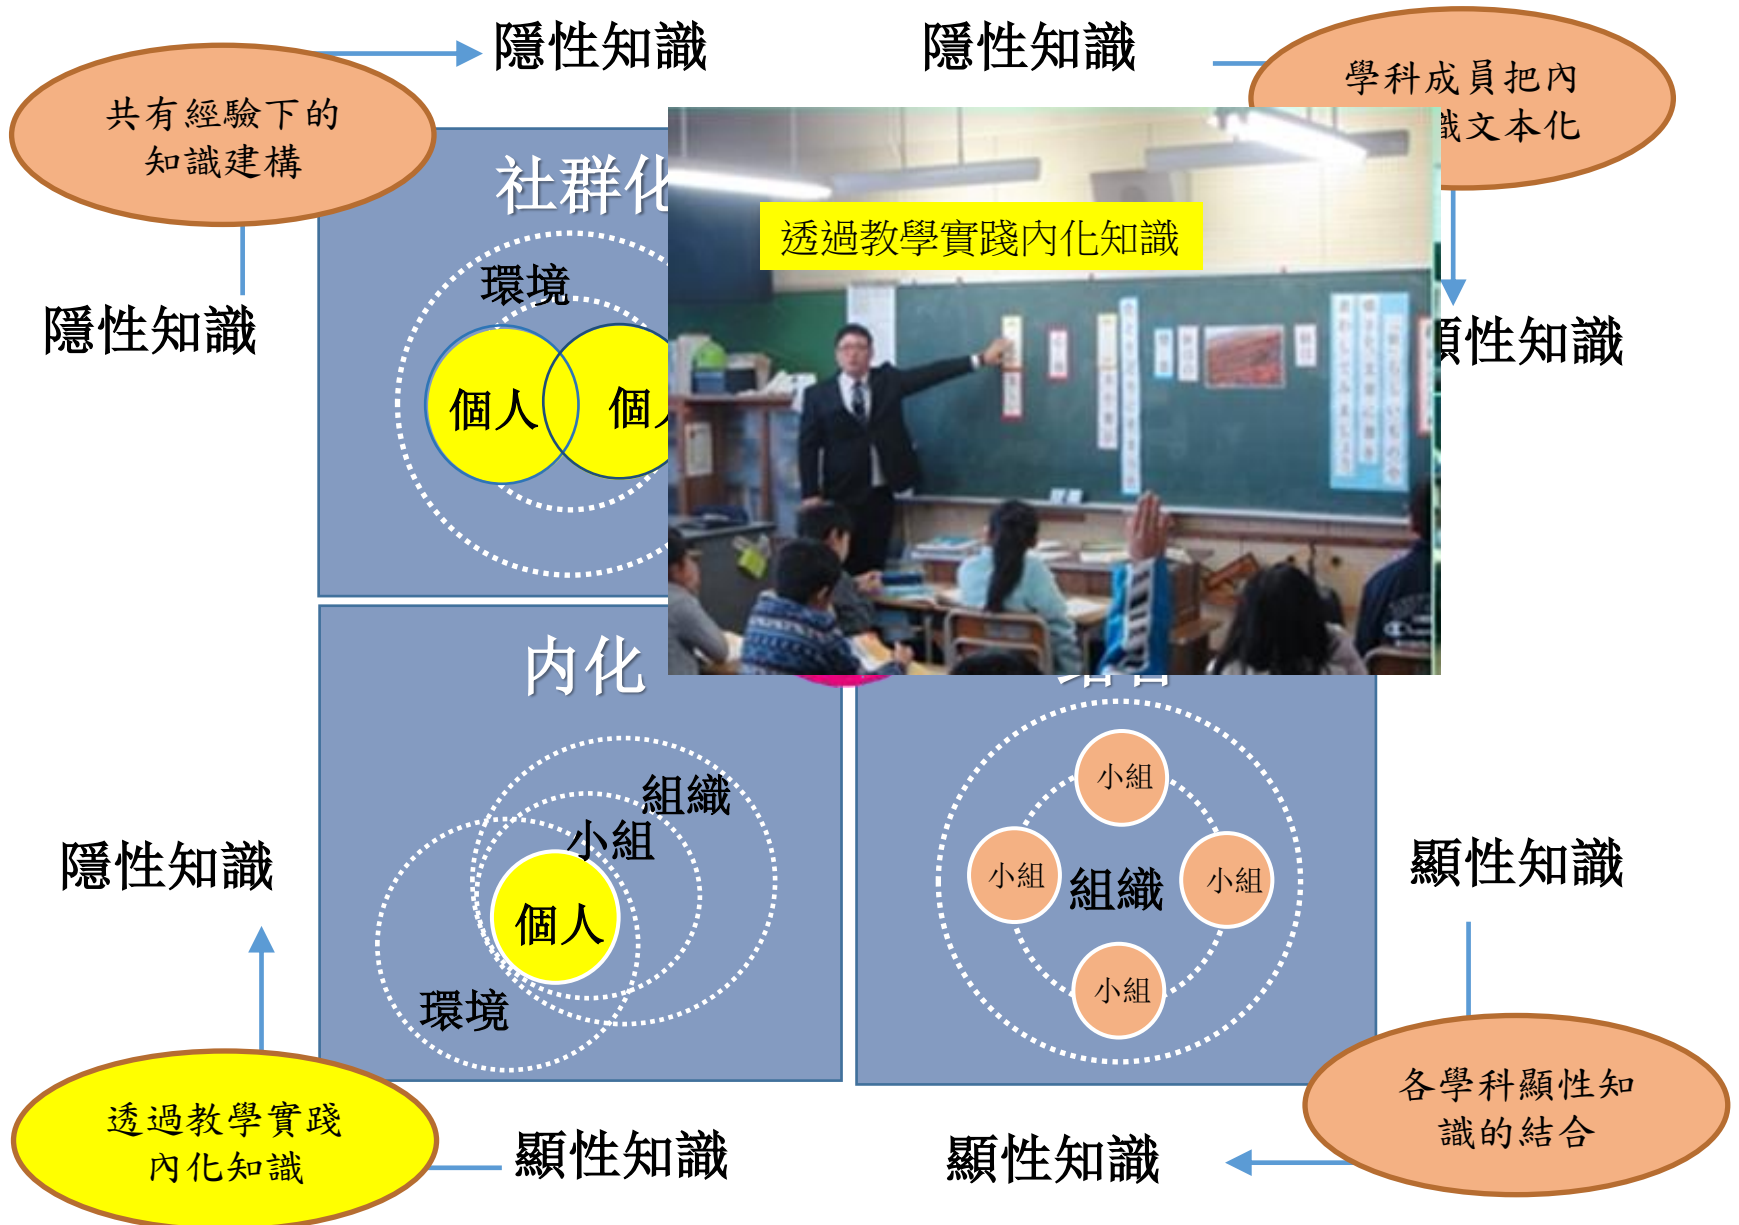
隱性知識

隱性知識

共有經驗下的知識建構

學科成員把內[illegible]識文本化

社群化

透過教學實踐內化知識

環境

個人

個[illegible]

隱性知識

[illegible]顯性知識

內化

組織

小組

個人

環境

小組

小組

組織

小組

小組

隱性知識

顯性知識

透過教學實踐內化知識

顯性知識

顯性知識

各學科顯性知識的結合